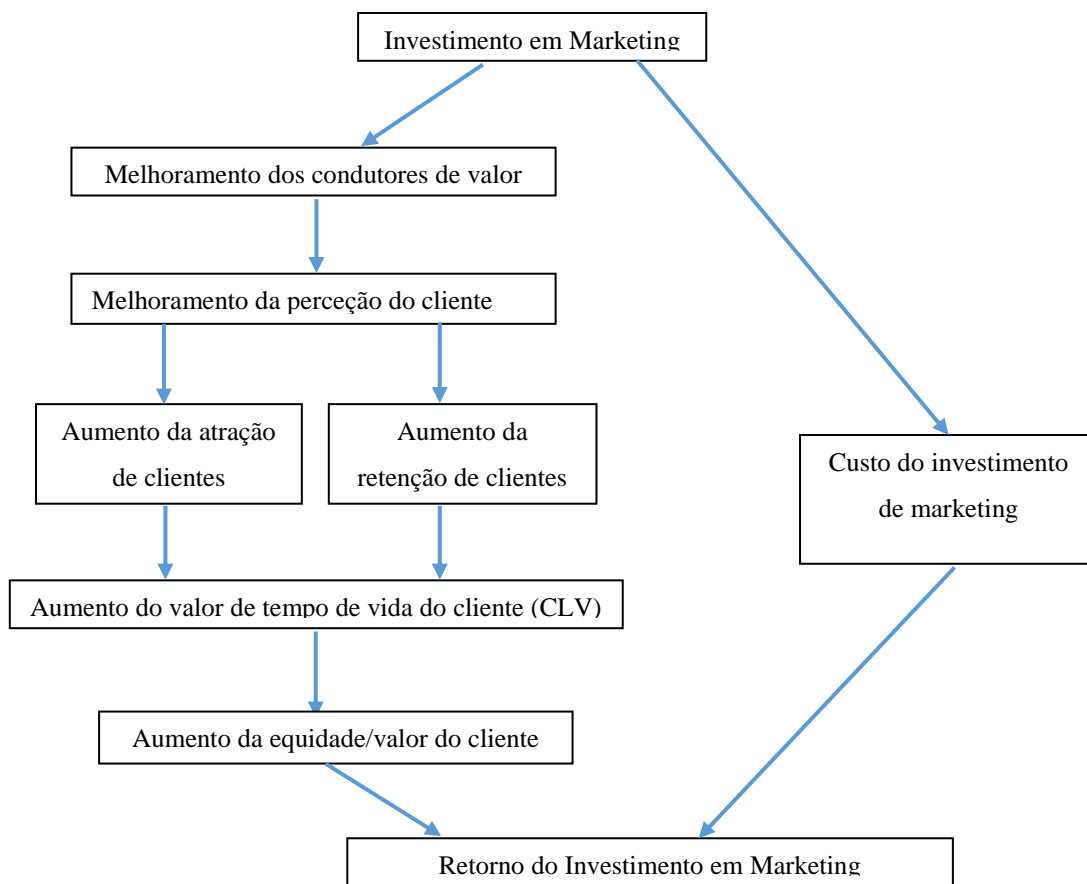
Investimento em Marketing

Melhoramento dos condutores de valor

Melhoramento da perceção do cliente

Aumento da atração de clientes

Aumento da retenção de clientes

Custo do investimento de marketing

Aumento do valor de tempo de vida do cliente (CLV)

Aumento da equidade/valor do cliente

Retorno do Investimento em Marketing